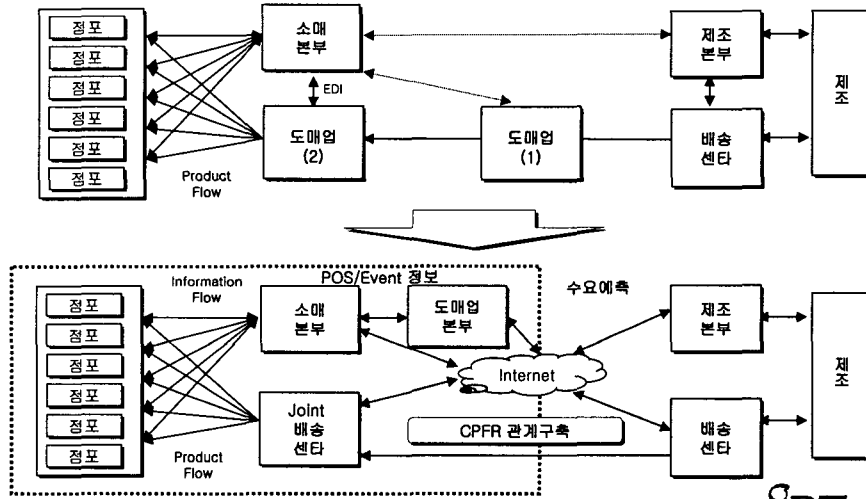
점포
점포
점포
점포
점포
점포

소매 본부

EDI

도매업 (2)

Product Flow

도매업 (1)

제조 본부

배송 센타

제조

POS/Event 정보

Information Flow

점포
점포
점포
점포
점포
점포

소매 본부

도매업 본부

Joint 배송 센타

Product Flow

Internet

CPFR 관계구축

수요예측

제조 본부

배송 센타

제조